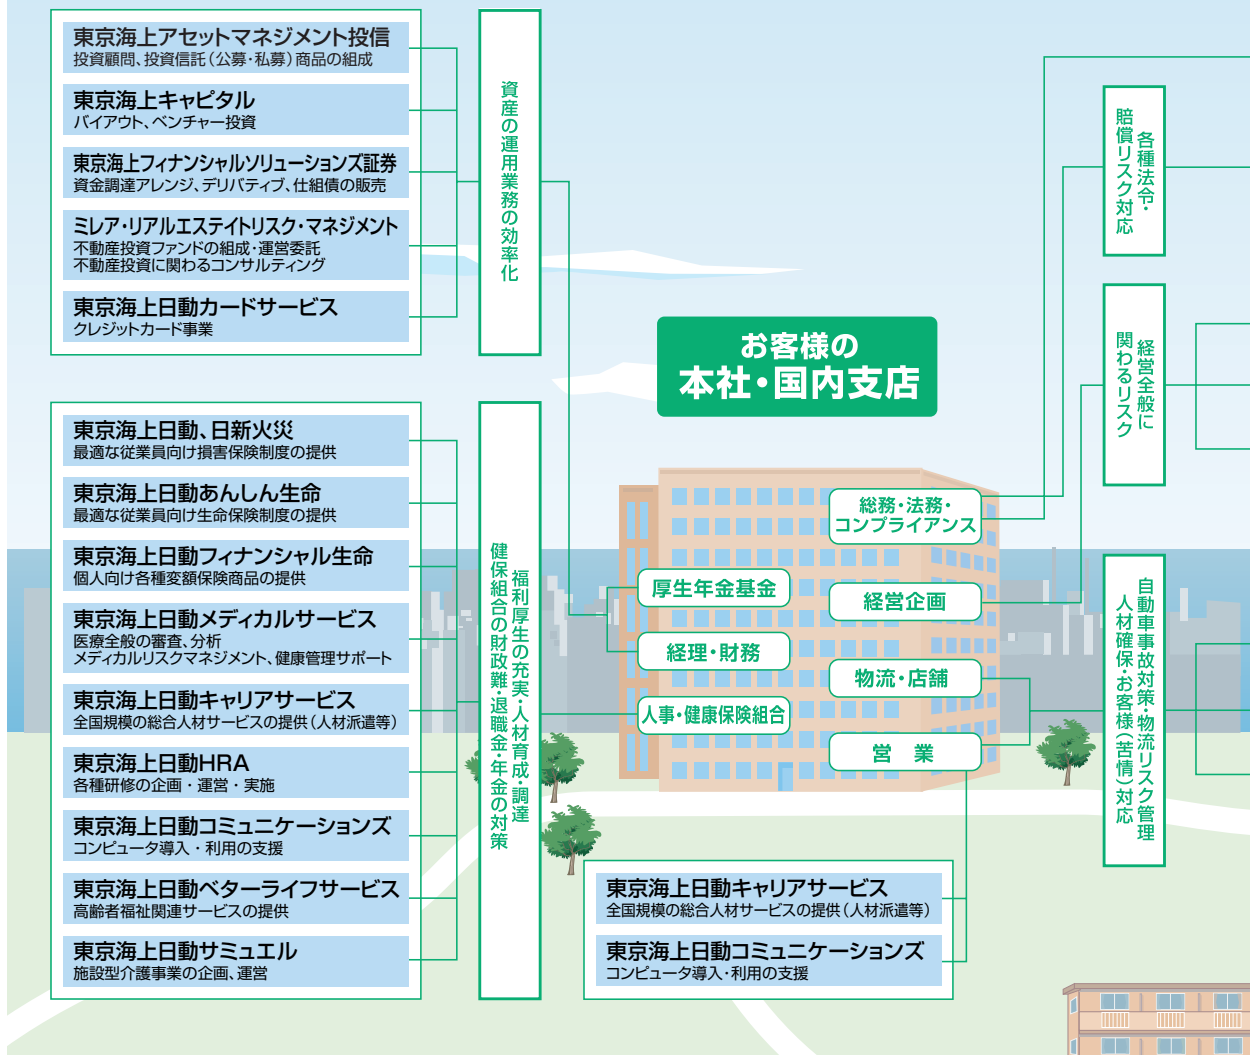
東京海上アセットマネジメント投信
投資顧問、投資信託（公募・私募）商品の組成

東京海上キャピタル
バイアウト、ベンチャー投資

東京海上フィナンシャルソリューションズ証券
資金調達アレンジ、デリバティブ、仕組債の販売

ミレア・リアルエステイトリスク・マネジメント
不動産投資ファンドの組成・運営委託
不動産投資に関わるコンサルティング

東京海上日動カードサービス
クレジットカード事業

資産の運用業務の効率化

東京海上日動、日新火災
最適な従業員向け損害保険制度の提供

東京海上日動あんしん生命
最適な従業員向け生命保険制度の提供

東京海上日動フィナンシャル生命
個人向け各種変額保険商品の提供

東京海上日動メディカルサービス
医療全般の審査、分析
メディカルリスクマネジメント、健康管理サポート

東京海上日動キャリアサービス
全国規模の総合人材サービスの提供（人材派遣等）

東京海上日動HRA
各種研修の企画・運営・実施

東京海上日動コミュニケーションズ
コンピュータ導入・利用の支援

東京海上日動ベターライフサービス
高齢者福祉関連サービスの提供

東京海上日動サミュエル
施設型介護事業の企画、運営

福利厚生の充実・人材育成・調達
健保組合の財政難・退職金・年金の対策

お客様の
本社・国内支店

厚生年金基金

経理・財務

人事・健康保険組合

総務・法務・コンプライアンス

経営企画

物流・店舗

営　業

各種法令・賠償リスク対応

経営全般に関わるリスク

自動車事故対策・物流リスク管理
人材確保・お客様（苦情）対応

東京海上日動キャリアサービス
全国規模の総合人材サービスの提供（人材派遣等）

東京海上日動コミュニケーションズ
コンピュータ導入・利用の支援